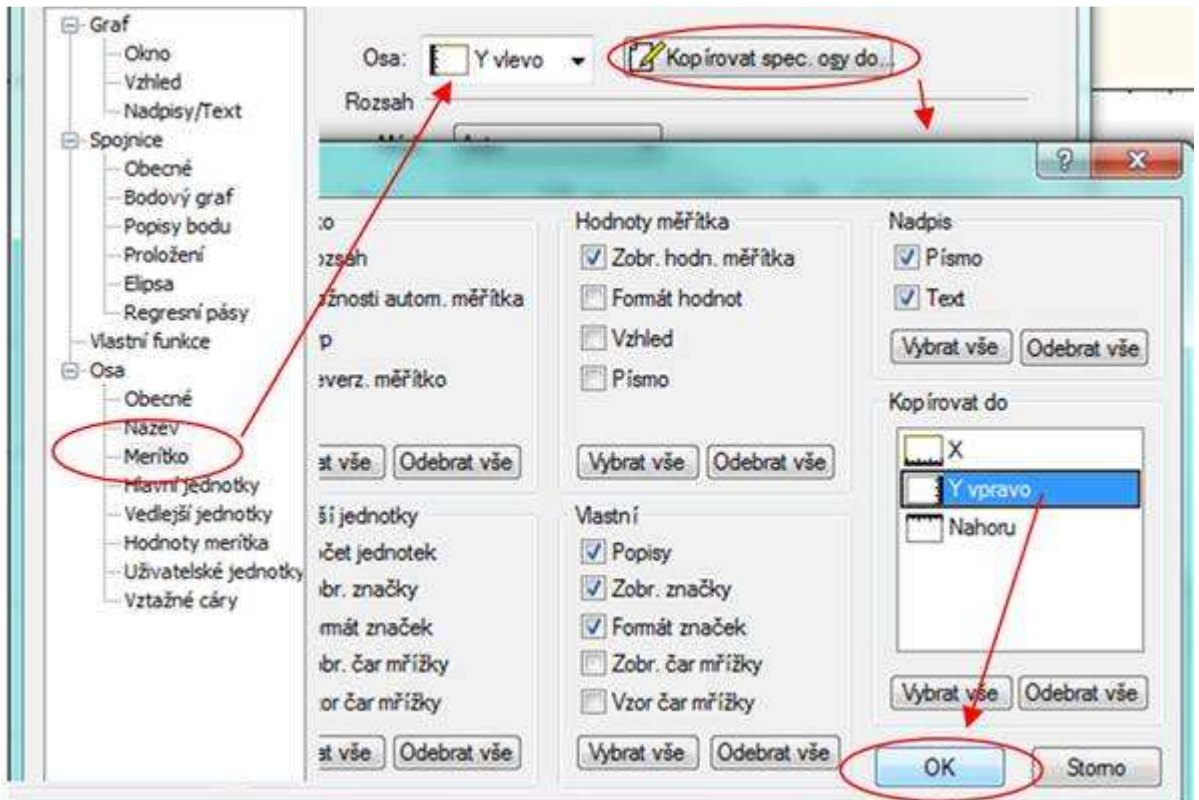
Graf
Okno
Vzhled
Nadpisy/Text
Spojnice
Obecné
Bodový graf
Popisy bodu
Proložení
Elipsa
Regresní pásy
Vlastní funkce
Osa
Obecné
Název
Merítko
Hlavní jednotky
Vedlejší jednotky
Hodnoty merítka
Uživatelské jednotky
Vztažné cáry

Osa: Y vlevo
Kopírovat spec. osy do...
Rozsah

?
X

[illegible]o
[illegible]ozsah
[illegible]žnosti autom. měřítka
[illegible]p
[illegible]everz. měřítko
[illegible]at vše
Odebrat vše

Hodnoty měřítka
Zobr. hodn. měřítka
Formát hodnot
Vzhled
Písmo
Vybrat vše
Odebrat vše

Nadpis
Písmo
Text
Vybrat vše
Odebrat vše

Kopírovat do
X
Y vpravo
Nahoru
Vybrat vše
Odebrat vše

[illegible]ší jednotky
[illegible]čet jednotek
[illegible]br. značky
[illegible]mát značek
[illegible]br. čar mřížky
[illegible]or čar mřížky
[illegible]at vše
Odebrat vše

Vlastní
Popisy
Zobr. značky
Formát značek
Zobr. čar mřížky
Vzor čar mřížky
Vybrat vše
Odebrat vše

OK
Storno